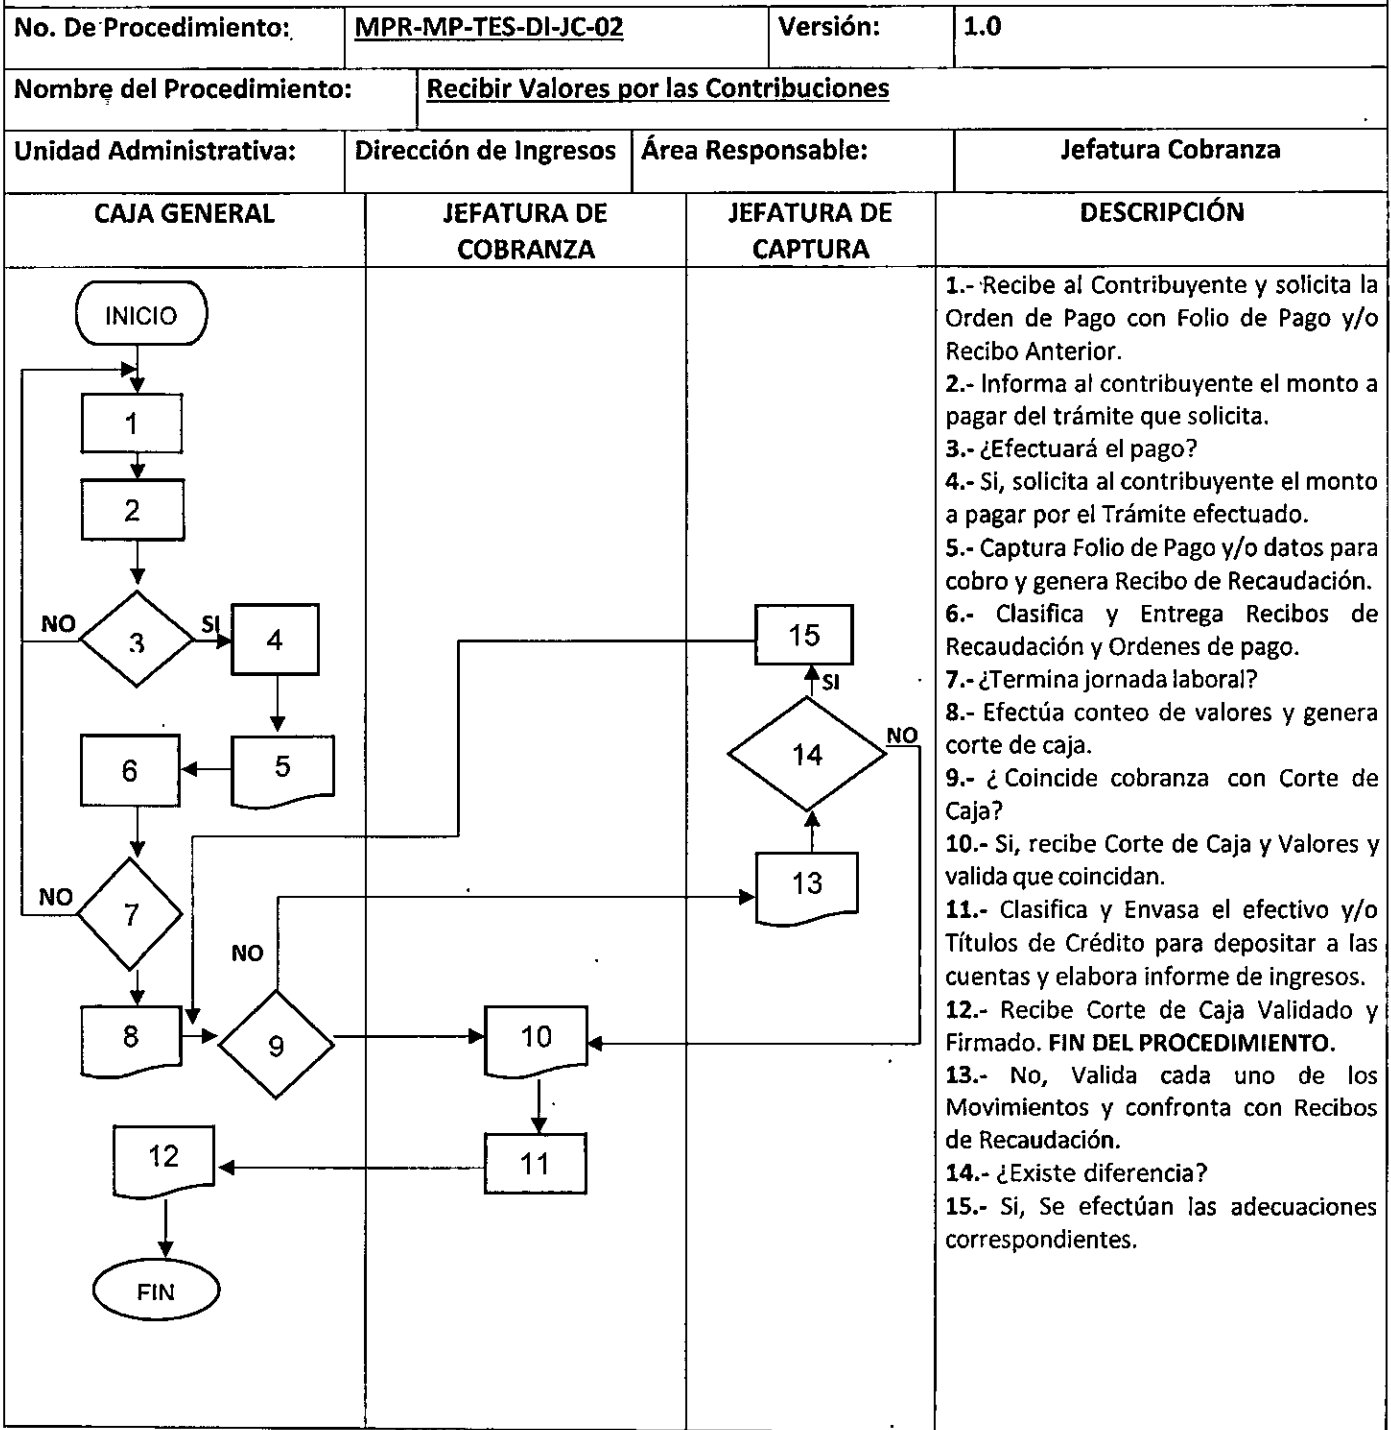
| No. De Procedimiento: | MPR-MP-TES-DI-JC-02 | Versión: | 1.0 |
|---|---|---|---|
| Nombre del Procedimiento: | Recibir Valores por las Contribuciones | | |
| Unidad Administrativa: | Dirección de Ingresos | Área Responsable: | Jefatura Cobranza |

| CAJA GENERAL | JEFATURA DE COBRANZA | JEFATURA DE CAPTURA | DESCRIPCIÓN |
|---|---|---|---|

INICIO
1
2
NO 3 SI
4
5
6
NO 7
8
9
NO
10
11
12
FIN
13
14
NO
SI
15

1.- Recibe al Contribuyente y solicita la Orden de Pago con Folio de Pago y/o Recibo Anterior.
2.- Informa al contribuyente el monto a pagar del trámite que solicita.
3.- ¿Efectuará el pago?
4.- Si, solicita al contribuyente el monto a pagar por el Trámite efectuado.
5.- Captura Folio de Pago y/o datos para cobro y genera Recibo de Recaudación.
6.- Clasifica y Entrega Recibos de Recaudación y Ordenes de pago.
7.- ¿Termina jornada laboral?
8.- Efectúa conteo de valores y genera corte de caja.
9.- ¿ Coincide cobranza con Corte de Caja?
10.- Si, recibe Corte de Caja y Valores y valida que coincidan.
11.- Clasifica y Envasa el efectivo y/o Títulos de Crédito para depositar a las cuentas y elabora informe de ingresos.
12.- Recibe Corte de Caja Validado y Firmado. FIN DEL PROCEDIMIENTO.
13.- No, Valida cada uno de los Movimientos y confronta con Recibos de Recaudación.
14.- ¿Existe diferencia?
15.- Si, Se efectúan las adecuaciones correspondientes.